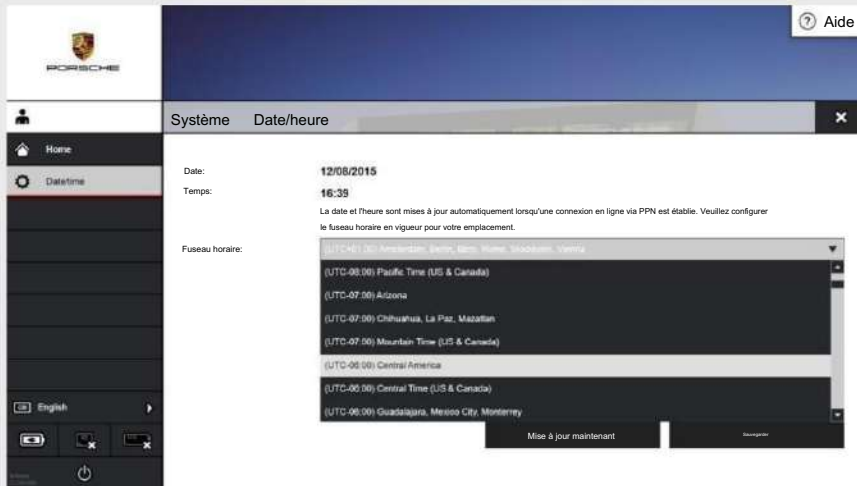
PORSCHE

Aide

Système Date/heure

Home

Datetime

Date: 12/08/2015

Temps: 16:39

La date et l'heure sont mises à jour automatiquement lorsqu'une connexion en ligne via PPN est établie. Veuillez configurer le fuseau horaire en vigueur pour votre emplacement.

Fuseau horaire: (UTC+01:00) Amsterdam, Berlin, Bern, Rome, Stockholm, Vienna

(UTC-08:00) Pacific Time (US & Canada)

(UTC-07:00) Arizona

(UTC-07:00) Chihuahua, La Paz, Mazatlan

(UTC-07:00) Mountain Time (US & Canada)

(UTC-06:00) Central America

(UTC-06:00) Central Time (US & Canada)

(UTC-06:00) Guadalajara, Mexico City, Monterrey

English

Mise à jour maintenant

Sauvegarder

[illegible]